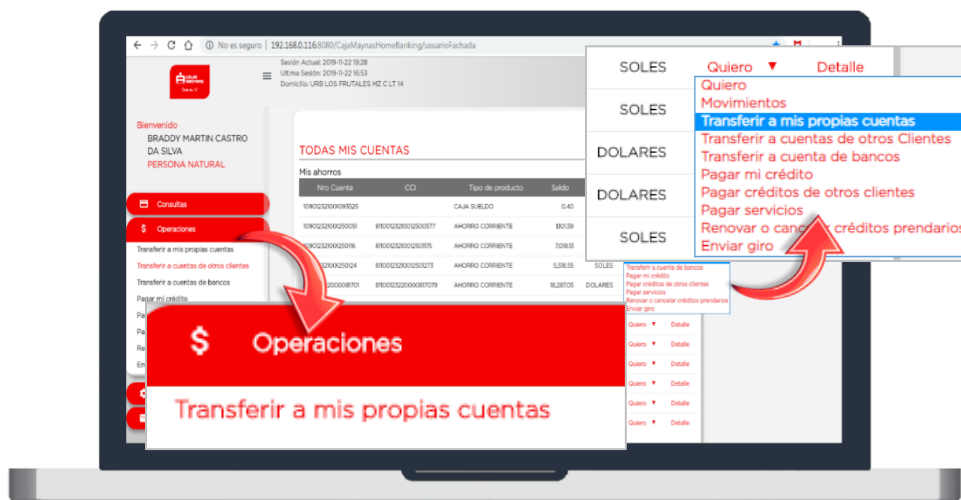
No es seguro | 192.168.0.116:8080/CajaMaynasHomeBanking/usuarioFachada

Sesión Actual: 2019-11-22 19:28
Ultima Sesión: 2019-11-22 16:53
Domicilio: URB LOS FRUTALES MZ C LT 14

Bienvenido
BRADDY MARTIN CASTRO DA SILVA
PERSONA NATURAL

Consultas
Operaciones
Transferir a mis propias cuentas
Transferir a cuentas de otros clientes
Transferir a cuentas de bancos
Pagar mi crédito

TODAS MIS CUENTAS
Mis ahorros

| Nro Cuenta | CCI | Tipo de producto | Saldo | | | |
|---|---|---|---|---|---|---|
| 109012321001093025 | | CAJA SUELDO | 0.40 | | | |
| 109012321001250051 | 81001232100125005 | AHORRO CORRIENTE | 1101.59 | | | |
| 109012321001250116 | 81001232100125011 | AHORRO CORRIENTE | 7,018.13 | | | |
| 109012321001250124 | 81001232100125012 | AHORRO CORRIENTE | 5,598.55 | SOLES | | |
| 109012322000081701 | 81001232200008170 | AHORRO CORRIENTE | 16,287.05 | DOLARES | | |
| | | | | | Quiero ▼ | Detalle |
| | | | | | Quiero ▼ | Detalle |
| | | | | | Quiero ▼ | Detalle |
| | | | | | Quiero ▼ | Detalle |
| | | | | | Quiero ▼ | Detalle |
| | | | | | Quiero ▼ | Detalle |

Transferir a cuenta de bancos
Pagar mi crédito
Pagar créditos de otros clientes
Pagar servicios
Renovar o cancelar créditos prendarios
Enviar giro

$ Operaciones
Transferir a mis propias cuentas

SOLES
SOLES
DOLARES
DOLARES
SOLES

Quiero ▼ Detalle
Quiero
Movimientos
Transferir a mis propias cuentas
Transferir a cuentas de otros Clientes
Transferir a cuenta de bancos
Pagar mi crédito
Pagar créditos de otros clientes
Pagar servicios
Renovar o cancelar créditos prendarios
Enviar giro